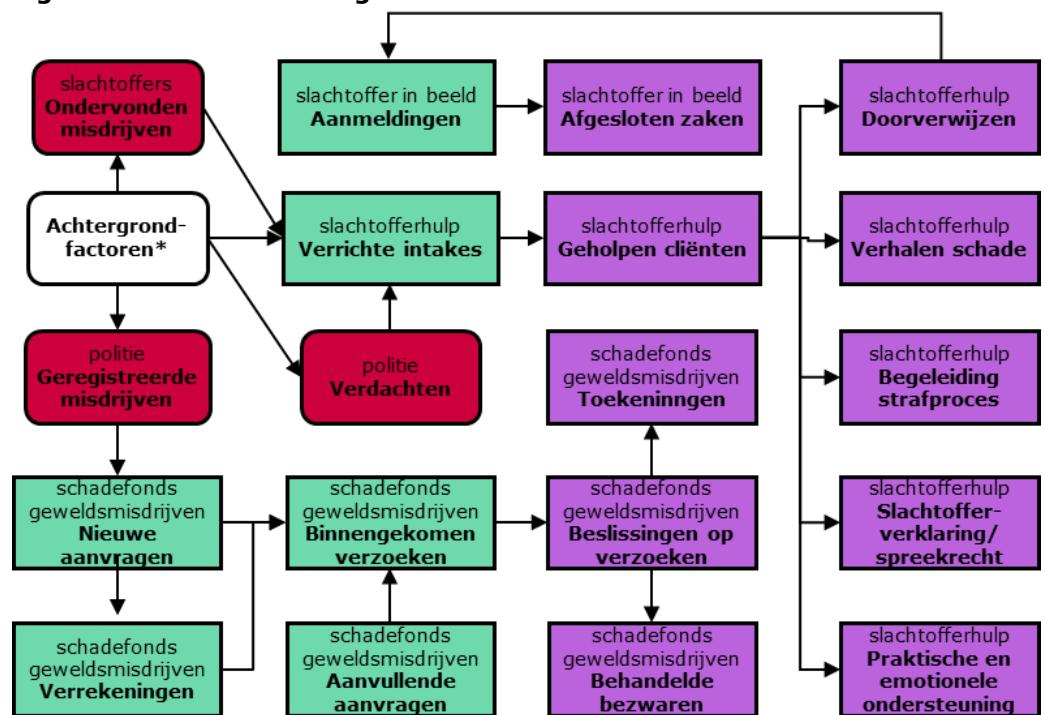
slachtoffers
**Ondervonden misdrijven**

slachtoffer in beeld
**Aanmeldingen**

slachtoffer in beeld
**Afgesloten zaken**

slachtofferhulp
**Doorverwijzen**

**Achtergrond-factoren***

slachtofferhulp
**Verrichte intakes**

slachtofferhulp
**Geholpen cliënten**

slachtofferhulp
**Verhalen schade**

politie
**Geregistreerde misdrijven**

politie
**Verdachten**

schadefonds geweldsmisdrijven
**Toekeninngen**

slachtofferhulp
**Begeleiding strafproces**

schadefonds geweldsmisdrijven
**Nieuwe aanvragen**

schadefonds geweldsmisdrijven
**Binnengekomen verzoeken**

schadefonds geweldsmisdrijven
**Beslissingen op verzoeken**

slachtofferhulp
**Slachtoffer-verklaring/ spreekrecht**

schadefonds geweldsmisdrijven
**Verrekeningen**

schadefonds geweldsmisdrijven
**Aanvullende aanvragen**

schadefonds geweldsmisdrijven
**Behandelde bezwaren**

slachtofferhulp
**Praktische en emotionele ondersteuning**